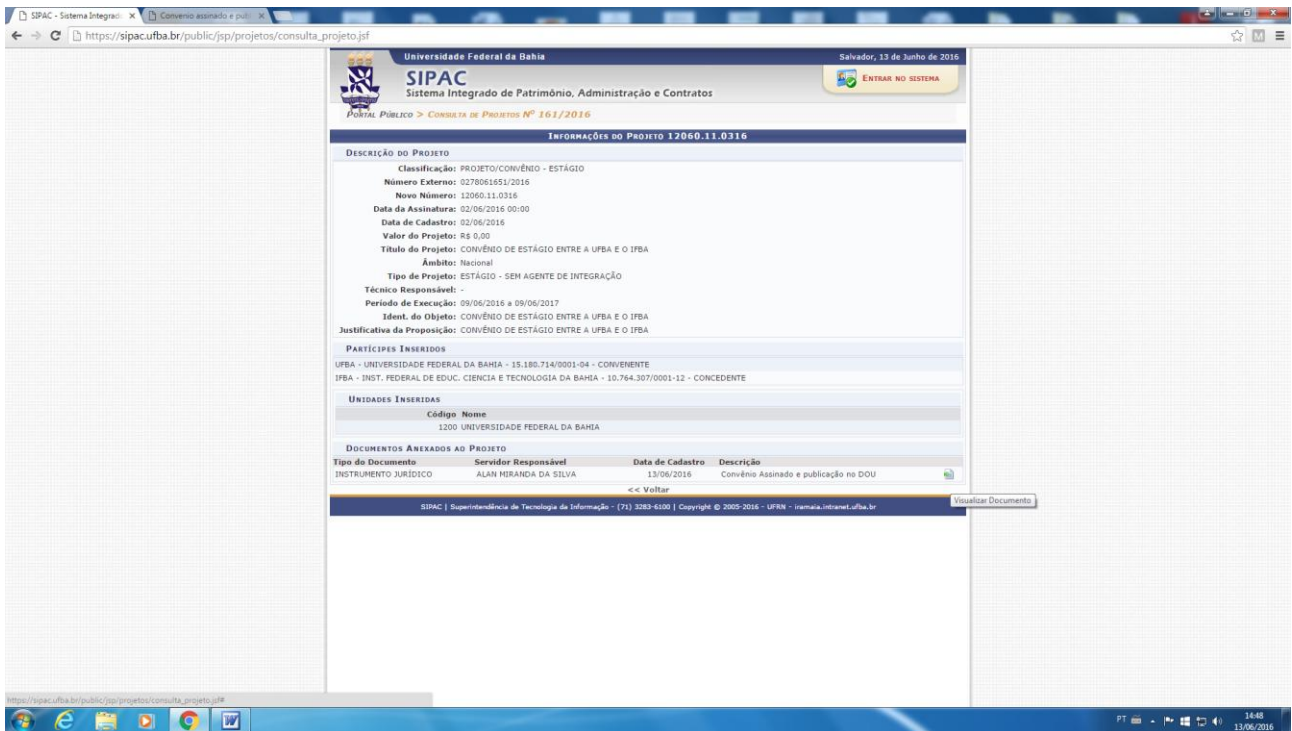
SIPAC - Sistema Integrad ×
Convenio assinado e publ ×

https://sipac.ufba.br/public/jsp/projetos/consulta_projeto.jsf

Universidade Federal da Bahia
Salvador, 13 de Junho de 2016
SIPAC
Sistema Integrado de Patrimônio, Administração e Contratos
Entrar no sistema

Portal Público > Consulta de Projetos Nº 161/2016

Informações do Projeto 12060.11.0316

Descrição do Projeto

Classificação: PROJETO/CONVÊNIO - ESTÁGIO
Número Externo: 0278061651/2016
Novo Número: 12060.11.0316
Data da Assinatura: 02/06/2016 00:00
Data de Cadastro: 02/06/2016
Valor do Projeto: R$ 0,00
Título do Projeto: CONVÊNIO DE ESTÁGIO ENTRE A UFBA E O IFBA
Âmbito: Nacional
Tipo de Projeto: ESTÁGIO - SEM AGENTE DE INTEGRAÇÃO
Técnico Responsável: -
Período de Execução: 09/06/2016 a 09/06/2017
Ident. do Objeto: CONVÊNIO DE ESTÁGIO ENTRE A UFBA E O IFBA
Justificativa da Proposição: CONVÊNIO DE ESTÁGIO ENTRE A UFBA E O IFBA

Partícipes Inseridos
UFBA - UNIVERSIDADE FEDERAL DA BAHIA - 15.180.714/0001-04 - CONVENENTE
IFBA - INST. FEDERAL DE EDUC. CIENCIA E TECNOLOGIA DA BAHIA - 10.764.307/0001-12 - CONCEDENTE

Unidades Inseridas

| Código | Nome |
|---|---|
| 1200 | UNIVERSIDADE FEDERAL DA BAHIA |

Documentos Anexados ao Projeto

| Tipo do Documento | Servidor Responsável | Data de Cadastro | Descrição |
|---|---|---|---|
| INSTRUMENTO JURÍDICO | ALAN MIRANDA DA SILVA | 13/06/2016 | Convênio Assinado e publicação no DOU |

Visualizar Documento
<< Voltar

SIPAC | Superintendência de Tecnologia da Informação - (71) 3283-6100 | Copyright © 2005-2016 - UFRN - iramaia.intranet.ufba.br

https://sipac.ufba.br/public/jsp/projetos/consulta_projeto.jsf#

PT 14:48 13/06/2016